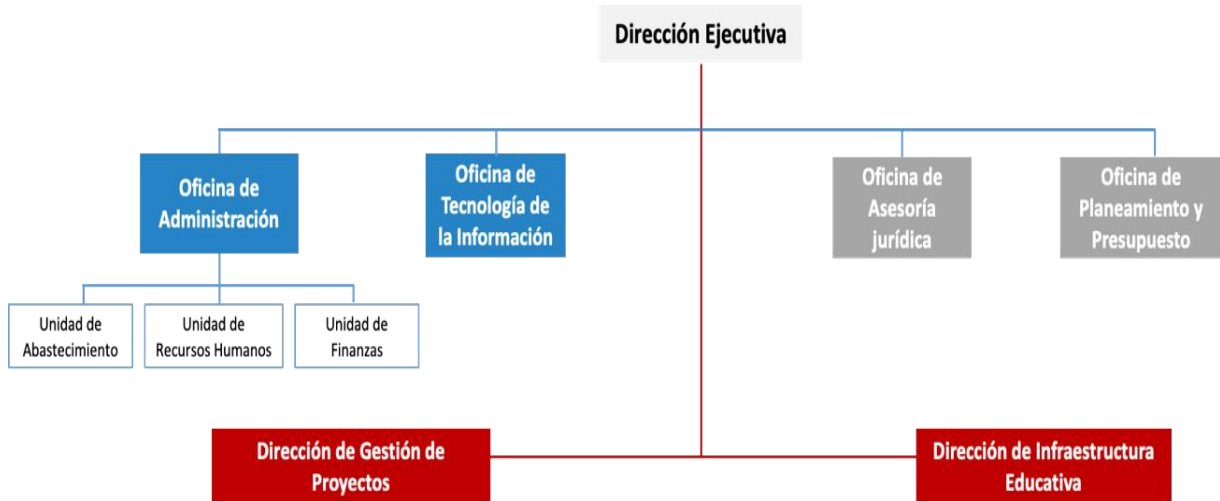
Dirección Ejecutiva

Oficina de Administración

Oficina de Tecnología de la Información

Oficina de Asesoría jurídica

Oficina de Planeamiento y Presupuesto

Unidad de Abastecimiento

Unidad de Recursos Humanos

Unidad de Finanzas

Dirección de Gestión de Proyectos

Dirección de Infraestructura Educativa